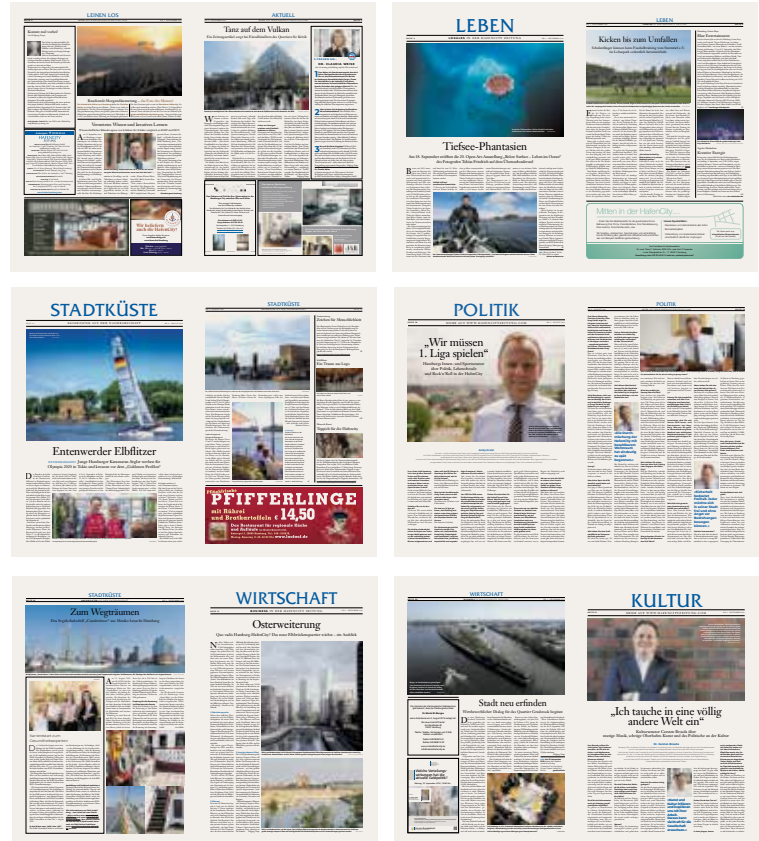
LEINEN LOS

AKTUELL

Tanz auf dem Vulkan

Verantwortliches Lernen

Wir bekehren auch die Hafencity

LEBEN

LEBEN

Kicken bis zum Umfallen

Tiefsee-Phantasien

Mitten in der HafenCity

STADTKÜSTE

STADTKÜSTE

Entenwerder Elbflitzer

PFIFFERLINGE

mit Bratkartoffeln € 14,50

POLITIK

POLITIK

„Wir müssen 1. Liga spielen"

STADTKÜSTE

Zum Wegträumen

WIRTSCHAFT

Osterweiterung

WIRTSCHAFT

Stadt neu erfinden

KULTUR

„Ich tauche in eine völlig andere Welt ein"